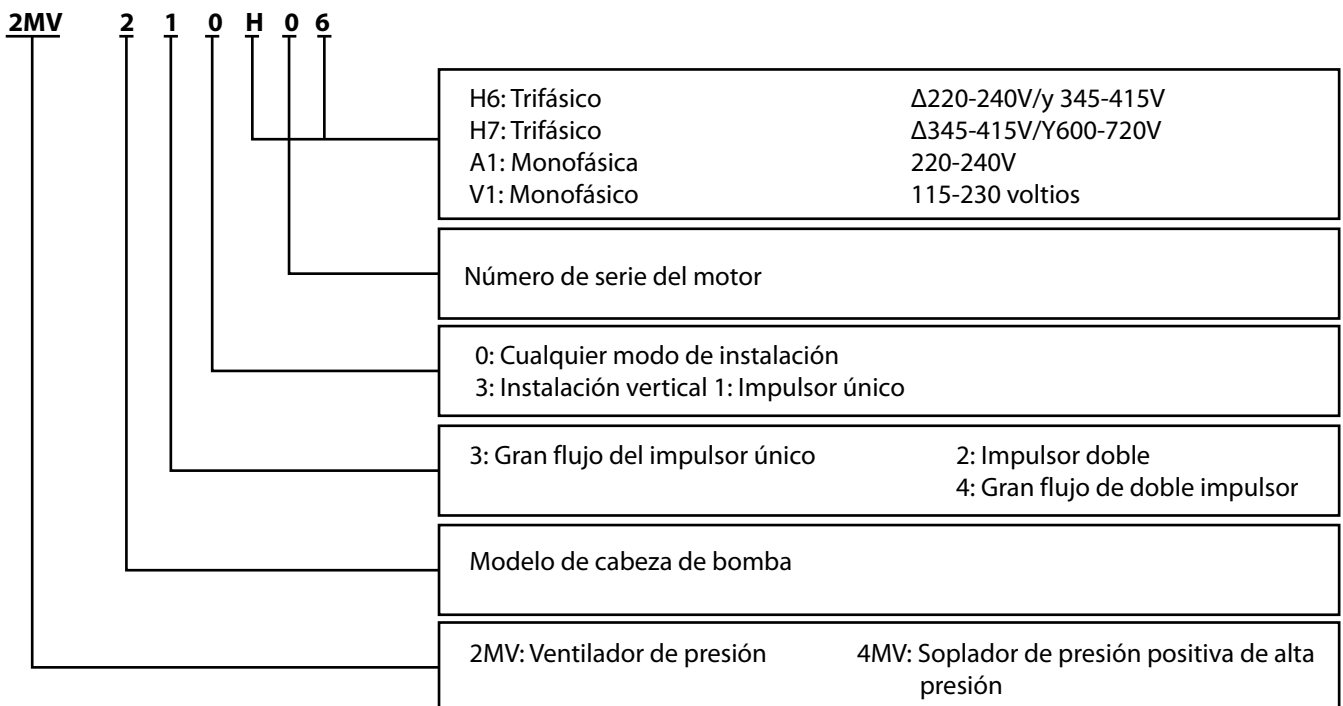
2MV 2 1 0 H 0 6

H6: Trifásico Δ220-240V/y 345-415V
H7: Trifásico Δ345-415V/Y600-720V
A1: Monofásica 220-240V
V1: Monofásico 115-230 voltios

Número de serie del motor

0: Cualquier modo de instalación
3: Instalación vertical 1: Impulsor único

3: Gran flujo del impulsor único 2: Impulsor doble
4: Gran flujo de doble impulsor

Modelo de cabeza de bomba

2MV: Ventilador de presión 4MV: Soplador de presión positiva de alta presión